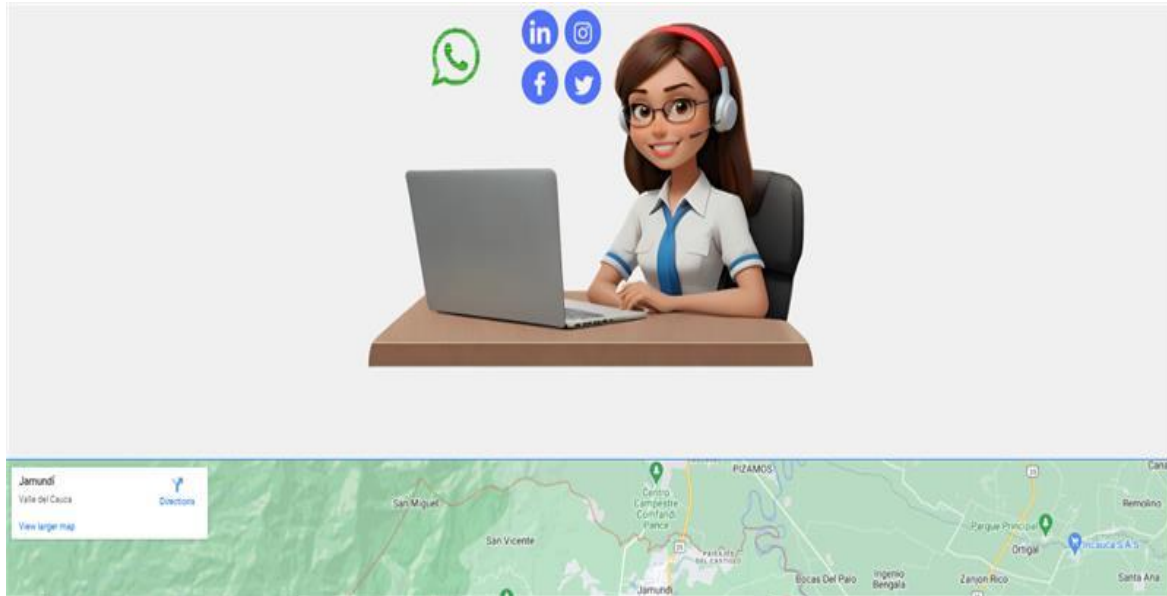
Jamundí
Valle del Cauca
Directions
View larger map

PIZAMOS
Centro Campestre Comfandi Pance
San Miguel
San Vicente
PAISAJES DEL CASTILLO
Jamundí
Bocas Del Palo
Ingenio Bengala
Zanjon Rico
Parque Principal
Ortigal
Incauca S.A.S
Remolino
Santa Ana
Cana
25